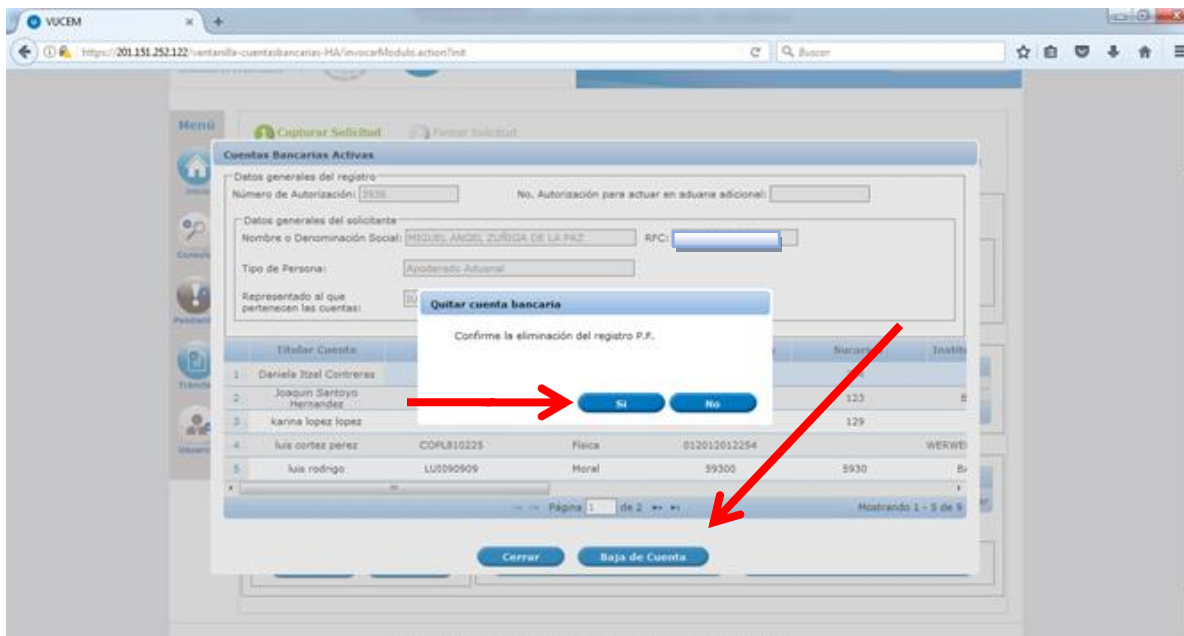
VUCEM

https://201.151.252.122/ventanilla-cuentasbancarias-HA/invocarModulo.action?init

Buscar

Menú

Capturar Solicitud

Firmar Solicitud

Cuentas Bancarias Activas

Datos generales del registro

Número de Autorización: 3936

No. Autorización para actuar en aduana adicional:

Datos generales del solicitante

Nombre o Denominación Social: MIGUEL ANGEL ZUÑIGA DE LA PAZ

RFC:

Tipo de Persona: Apoderado Aduanal

Representado al que pertenecen las cuentas:

Quitar cuenta bancaria

Confirme la eliminación del registro P.F.

Si

No

| | Titular Cuenta | | | | Sucursal | Instit |
|---|---|---|---|---|---|---|
| 1 | Daniela Itzel Contreras | | | | | |
| 2 | Joaquin Santoyo Hernandez | | | | 123 | B |
| 3 | karina lopez lopez | | | | 129 | |
| 4 | luis cortez perez | COPL810225 | Fisica | 012012012254 | | WERWE |
| 5 | luis rodrigo | LU0090909 | Moral | 59300 | 5930 | B |

Página 1 de 2

Mostrando 1 - 5 de 9

Cerrar

Baja de Cuenta